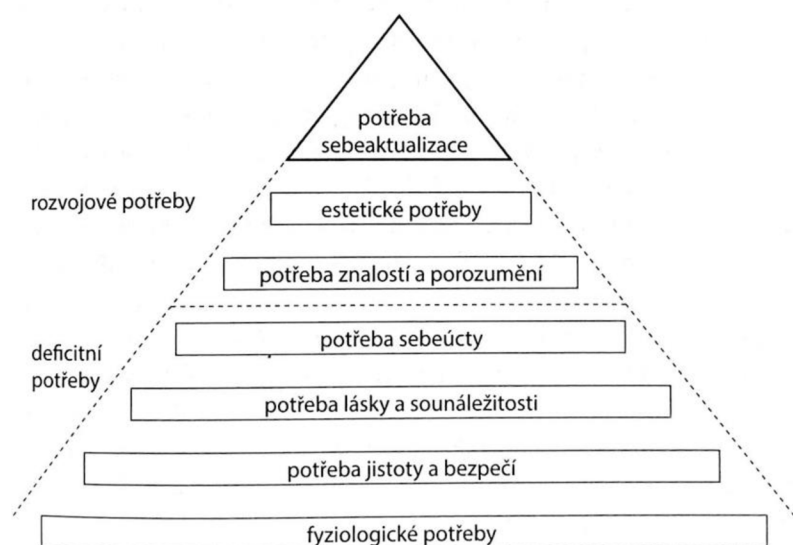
potřeba sebeaktualizace

rozvojové potřeby

estetické potřeby

potřeba znalostí a porozumění

deficitní potřeby

potřeba sebeúcty

potřeba lásky a sounáležitosti

potřeba jistoty a bezpečí

fyziologické potřeby